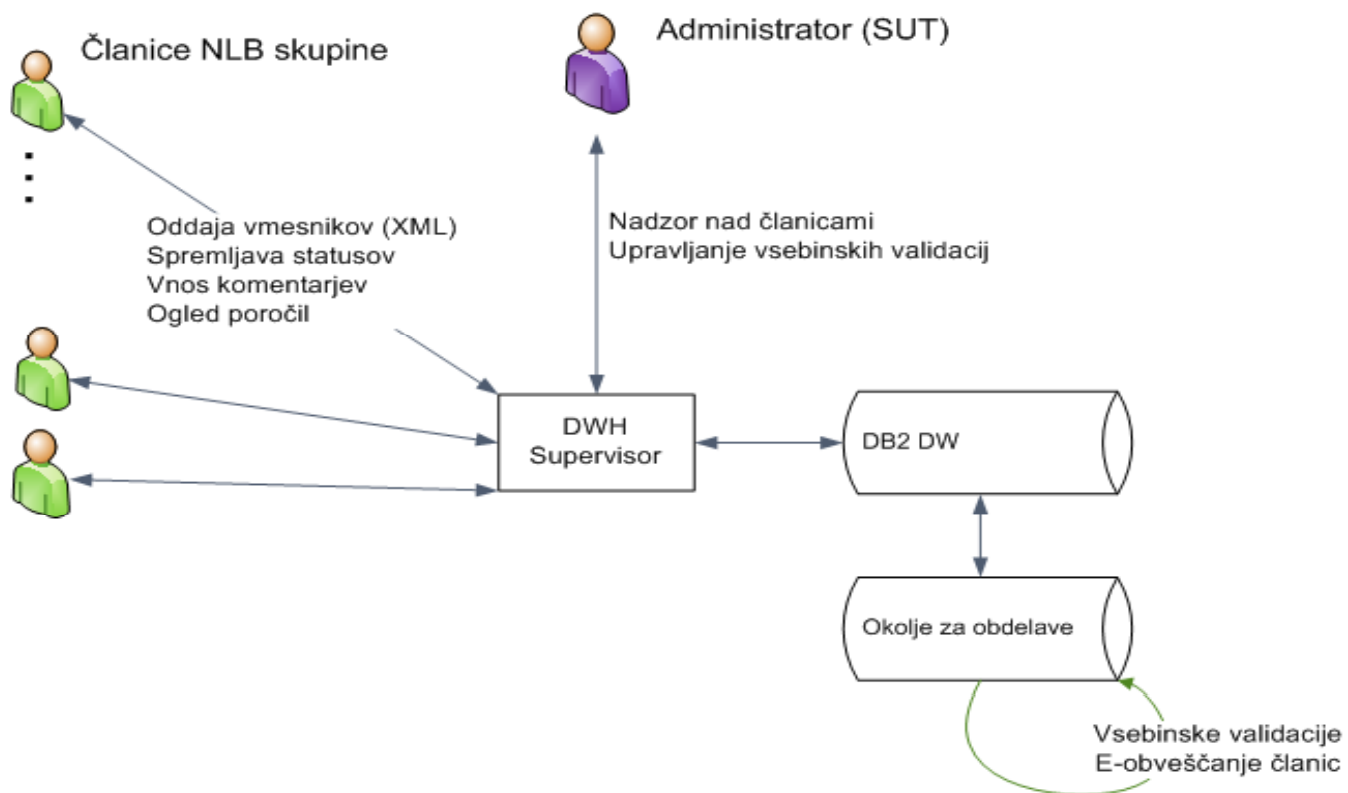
Članice NLB skupine

Administrator (SUT)

Oddaja vmesnikov (XML)
Spremljava statusov
Vnos komentarjev
Ogled poročil

Nadzor nad članicami
Upravljanje vsebinskih validacij

DWH
Supervisor

DB2 DW

Okolje za obdelave

Vsebinske validacije
E-obveščanje članic